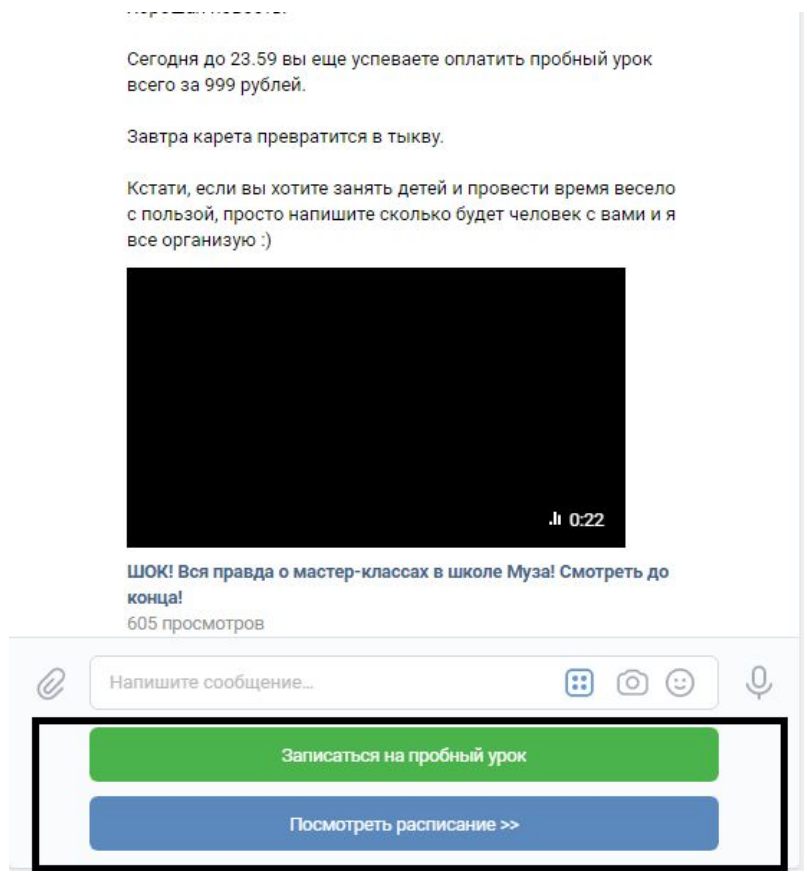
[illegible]

Сегодня до 23.59 вы еще успеваете оплатить пробный урок всего за 999 рублей.

Завтра карета превратится в тыкву.

Кстати, если вы хотите занять детей и провести время весело с пользой, просто напишите сколько будет человек с вами и я все организую :)

0:22

ШОК! Вся правда о мастер-классах в школе Муза! Смотреть до конца!

605 просмотров

Напишите сообщение...

Записаться на пробный урок

Посмотреть расписание >>